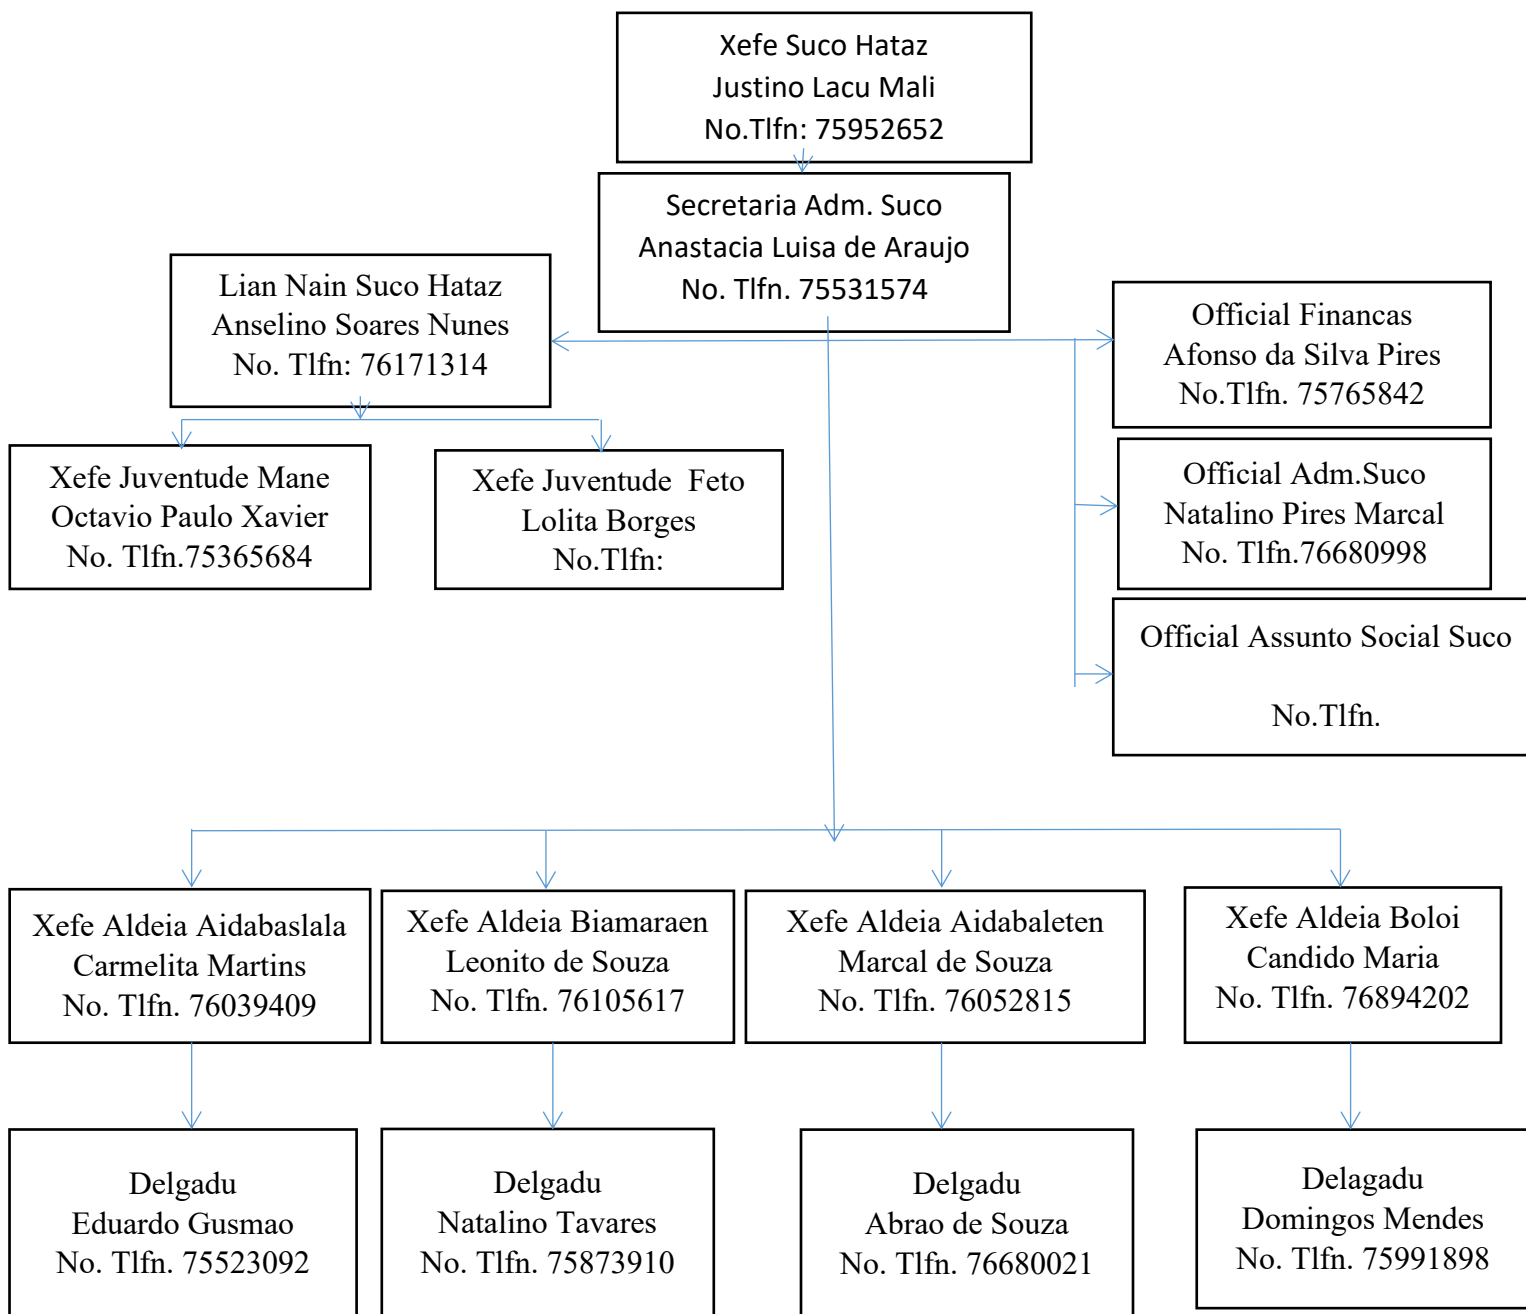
Xefe Suco Hataz
Justino Lacu Mali
No.Tlfn: 75952652

Secretaria Adm. Suco
Anastacia Luisa de Araujo
No. Tlfn. 75531574

Lian Nain Suco Hataz
Anselino Soares Nunes
No. Tlfn: 76171314

Official Financas
Afonso da Silva Pires
No.Tlfn. 75765842

Xefe Juventude Mane
Octavio Paulo Xavier
No. Tlfn.75365684

Xefe Juventude Feto
Lolita Borges
No.Tlfn:

Official Adm.Suco
Natalino Pires Marcal
No. Tlfn.76680998

Official Assunto Social Suco

No.Tlfn.

Xefe Aldeia Aidabaslala
Carmelita Martins
No. Tlfn. 76039409

Xefe Aldeia Biamaraen
Leonito de Souza
No. Tlfn. 76105617

Xefe Aldeia Aidabaleten
Marcal de Souza
No. Tlfn. 76052815

Xefe Aldeia Boloi
Candido Maria
No. Tlfn. 76894202

Delgadu
Eduardo Gusmao
No. Tlfn. 75523092

Delgadu
Natalino Tavares
No. Tlfn. 75873910

Delgadu
Abrao de Souza
No. Tlfn. 76680021

Delagadu
Domingos Mendes
No. Tlfn. 75991898